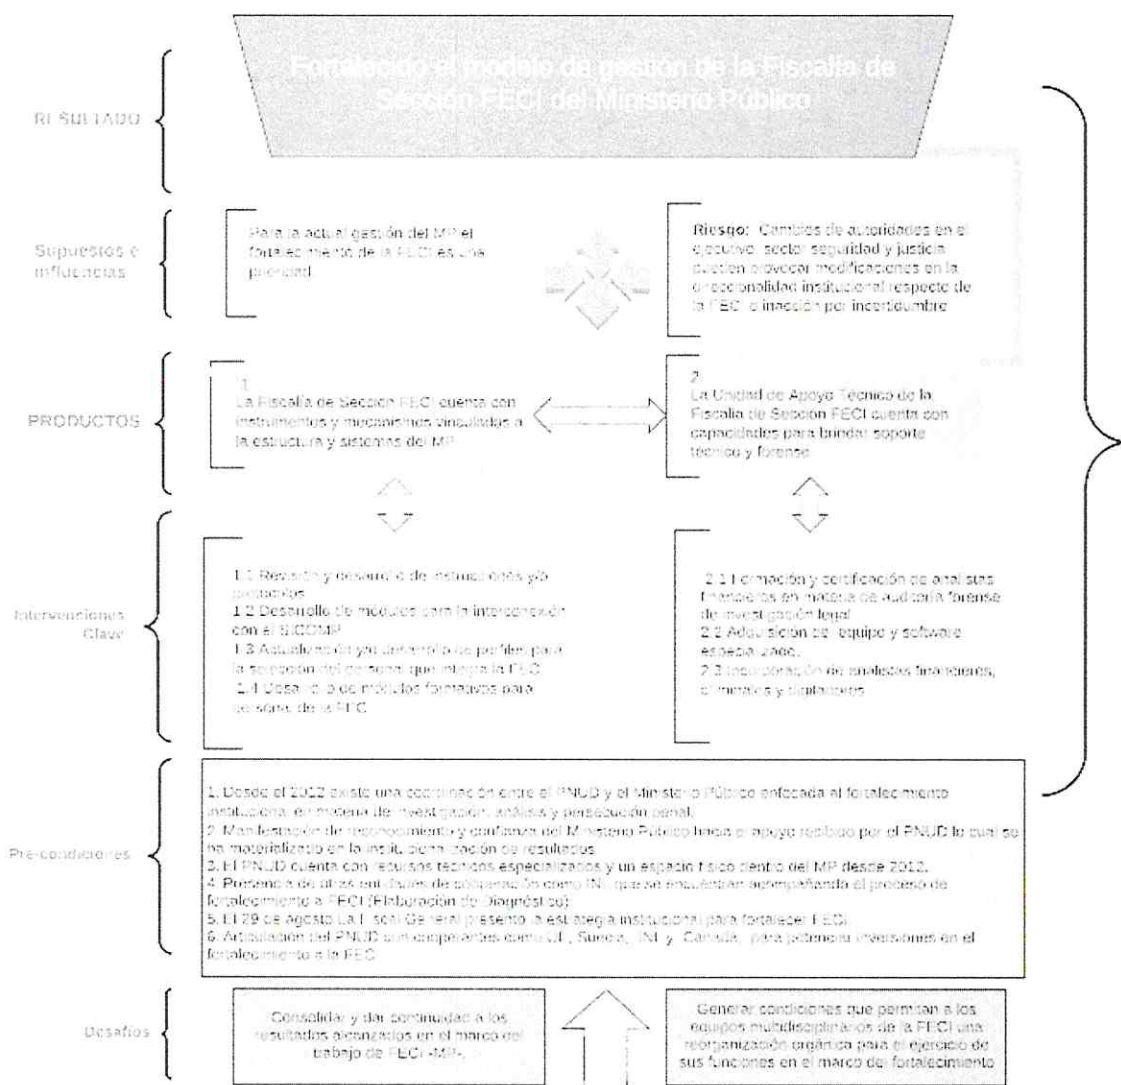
Fortalecido el modelo de gestión de la Fiscalía de Sección FECI del Ministerio Público

RESULTADO

Supuestos e influencias

Para la actual gestión del MP el fortalecimiento de la FECI es una prioridad

Riesgo: Cambios de autoridades en el ejecutivo, sector seguridad y justicia pueden provocar modificaciones en la direccionalidad institucional respecto de la FECI o inacción por incertidumbre

PRODUCTOS

1.
La Fiscalía de Sección FECI cuenta con instrumentos y mecanismos vinculados a la estructura y sistemas del MP

2.
La Unidad de Apoyo Técnico de la Fiscalía de Sección FECI cuenta con capacidades para brindar soporte técnico y forense

Intervenciones Clave

1.1 Revisión y desarrollo de instrucciones y/o protocolos
1.2 Desarrollo de módulos para la interconexión con el SICOMP
1.3 Actualización y/o desarrollo de perfiles para la selección del personal que integra la FECI
1.4 Desarrollo de módulos formativos para personal de la FECI

2.1 Formación y certificación de analistas financieros en materia de auditoría forense de investigación legal
2.2 Adquisición de equipo y software especializado
2.3 Incorporación de analistas financieros, criminales y digitadores

Pre-condiciones

1. Desde el 2012 existe una coordinación entre el PNUD y el Ministerio Público enfocada al fortalecimiento institucional en materia de investigación, análisis y persecución penal.
2. Manifestación de reconocimiento y confianza del Ministerio Público hacia el apoyo recibido por el PNUD lo cual se ha materializado en la institucionalización de resultados.
3. El PNUD cuenta con recursos técnicos especializados y un espacio físico dentro del MP desde 2012.
4. Presencia de otras entidades de cooperación como INL que se encuentran acompañando el proceso de fortalecimiento a FECI (Elaboración de Diagnóstico).
5. El 29 de agosto La Fiscal General presentó la estrategia institucional para fortalecer FECI.
6. Articulación del PNUD con cooperantes como UE, Suecia, INL y Canadá, para potenciar inversiones en el fortalecimiento a la FECI.

Desafíos

Consolidar y dar continuidad a los resultados alcanzados en el marco del trabajo de FECI -MP-.

Generar condiciones que permitan a los equipos multidisciplinarios de la FECI una reorganización orgánica para el ejercicio de sus funciones en el marco del fortalecimiento